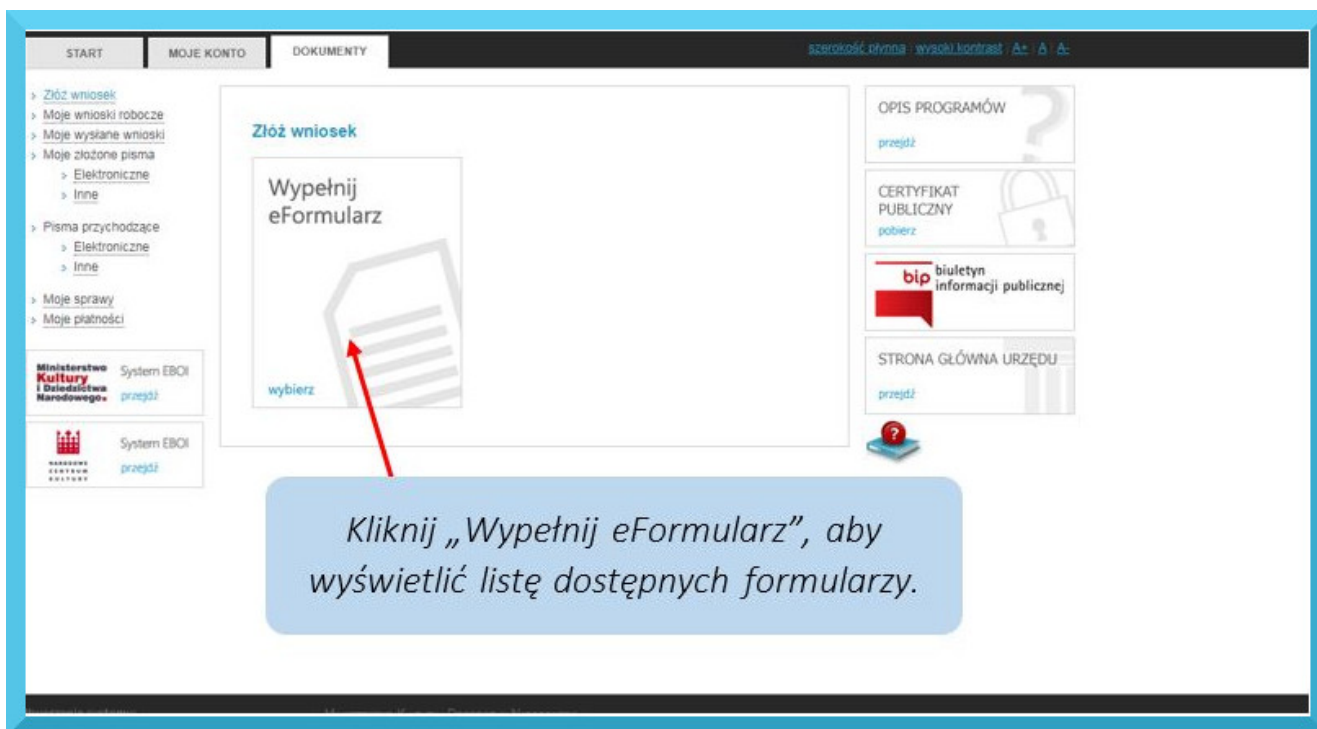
START | MOJE KONTO | DOKUMENTY

szerokość płynna | wysoki kontrast | A+ | A | A-

Złóż wniosek
Moje wnioski robocze
Moje wysłane wnioski
Moje złożone pisma
Elektroniczne
Inne
Pisma przychodzące
Elektroniczne
Inne
Moje sprawy
Moje płatności

Ministerstwo Kultury i Dziedzictwa Narodowego.
System EBOI
przejdź

NARODOWE CENTRUM KULTURY
System EBOI
przejdź

Złóż wniosek

Wypełnij eFormularz

wybierz

OPIS PROGRAMÓW
przejdź

CERTYFIKAT PUBLICZNY
pobierz

bip biuletyn informacji publicznej

STRONA GŁÓWNA URZĘDU
przejdź

Kliknij „Wypełnij eFormularz", aby wyświetlić listę dostępnych formularzy.

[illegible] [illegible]